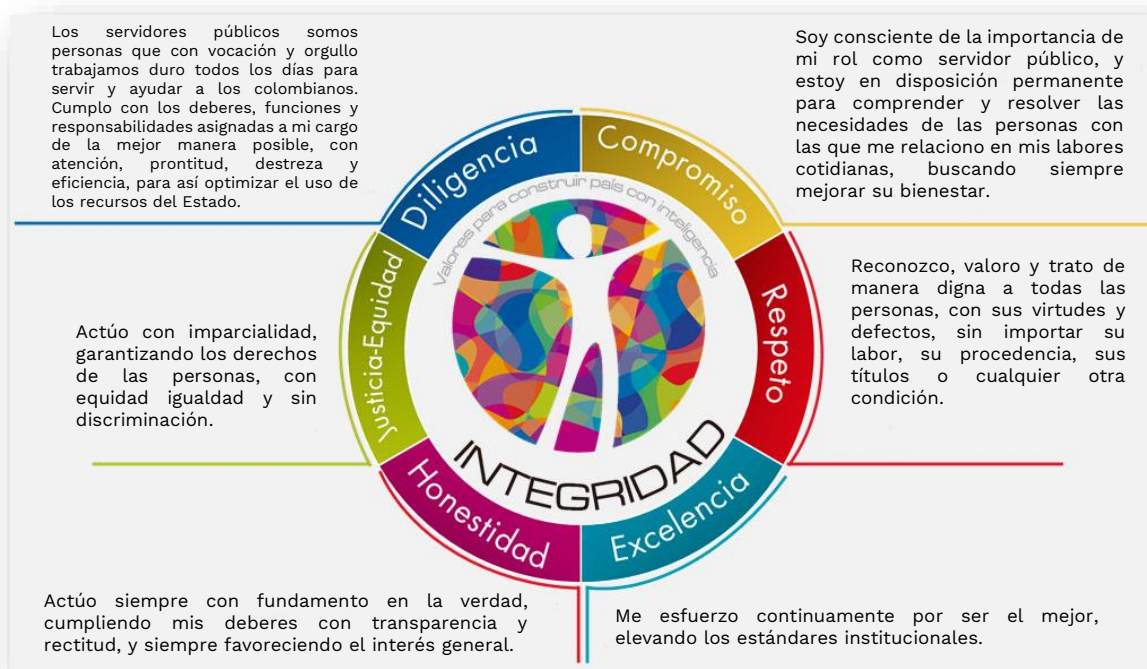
Los servidores públicos somos personas que con vocación y orgullo trabajamos duro todos los días para servir y ayudar a los colombianos. Cumplo con los deberes, funciones y responsabilidades asignadas a mi cargo de la mejor manera posible, con atención, prontitud, destreza y eficiencia, para así optimizar el uso de los recursos del Estado.

Soy consciente de la importancia de mi rol como servidor público, y estoy en disposición permanente para comprender y resolver las necesidades de las personas con las que me relaciono en mis labores cotidianas, buscando siempre mejorar su bienestar.

Diligencia

Compromiso

Valores para construir país con inteligencia

Reconozco, valoro y trato de manera digna a todas las personas, con sus virtudes y defectos, sin importar su labor, su procedencia, sus títulos o cualquier otra condición.

Justicia-Equidad

Respeto

Actúo con imparcialidad, garantizando los derechos de las personas, con equidad igualdad y sin discriminación.

INTEGRIDAD

Honestidad

Excelencia

Actúo siempre con fundamento en la verdad, cumpliendo mis deberes con transparencia y rectitud, y siempre favoreciendo el interés general.

Me esfuerzo continuamente por ser el mejor, elevando los estándares institucionales.